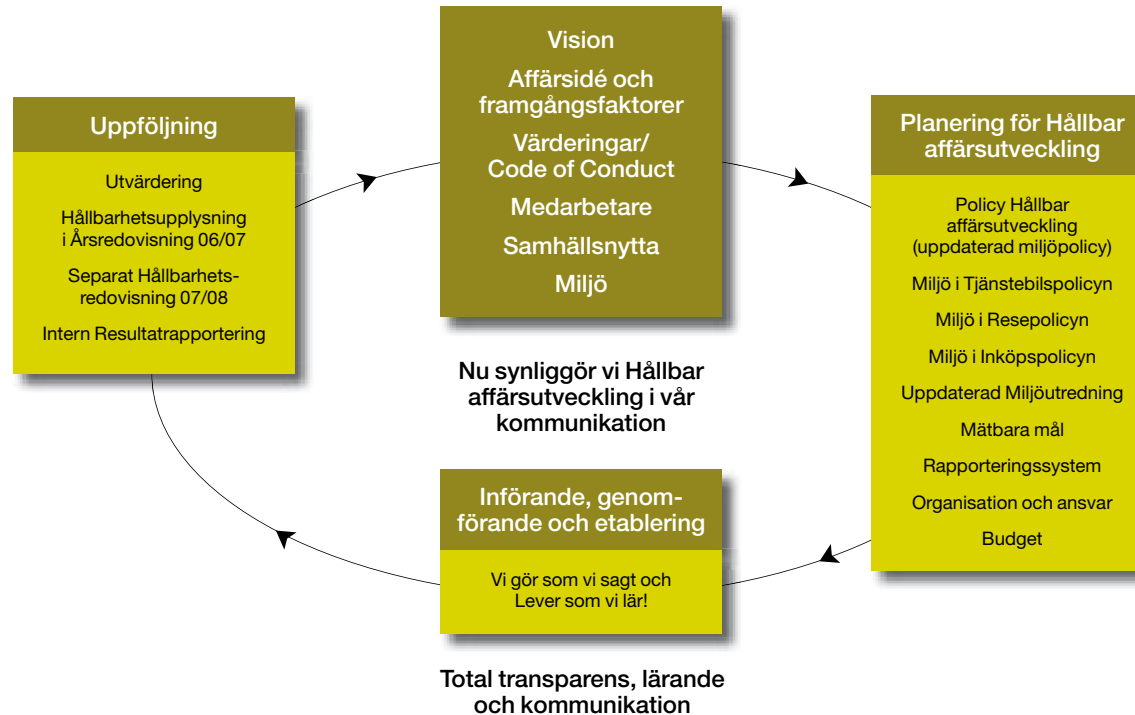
Vision

Affärsidé och framgångsfaktorer

Värderingar/ Code of Conduct

Medarbetare

Samhällsnytta

Miljö

Uppföljning

Utvärdering

Hållbarhetsupplysning i Årsredovisning 06/07

Separat Hållbarhetsredovisning 07/08

Intern Resultatrapportering

Planering för Hållbar affärsutveckling

Policy Hållbar affärsutveckling (uppdaterad miljöpolicy)

Miljö i Tjänstebilspolicyn

Miljö i Resepolicyn

Miljö i Inköpspolicyn

Uppdaterad Miljöutredning

Mätbara mål

Rapporteringssystem

Organisation och ansvar

Budget

Nu synliggör vi Hållbar affärsutveckling i vår kommunikation

Införande, genomförande och etablering

Vi gör som vi sagt och Lever som vi lär!

Total transparens, lärande och kommunikation